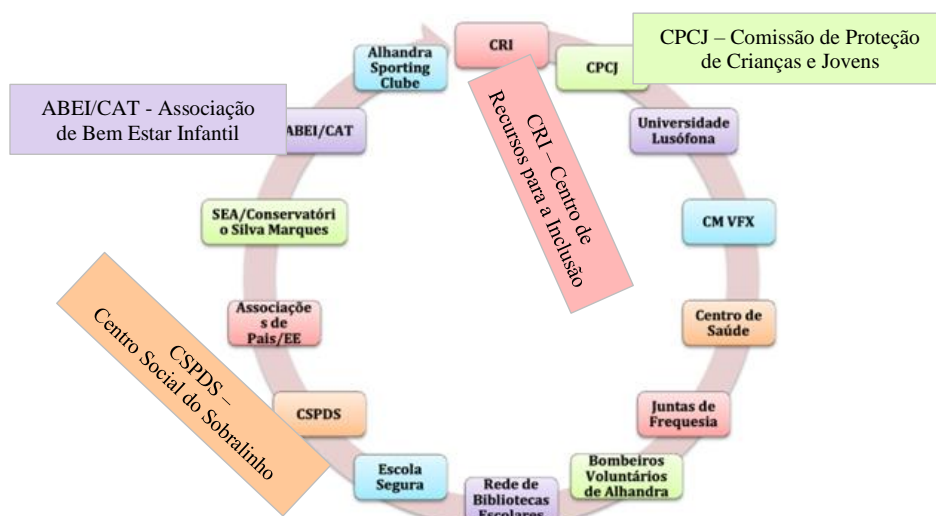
CPCJ – Comissão de Proteção de Crianças e Jovens

ABEI/CAT - Associação de Bem Estar Infantil

CRI – Centro de Recursos para a Inclusão

CSPDS – Centro Social do Sobralinho

CRI

CPCJ

Universidade Lusófona

CM VFX

Centro de Saúde

Juntas de Frequesia

Bombeiros Voluntários de Alhandra

Rede de Bibliotecas Escolares

Escola Segura

CSPDS

Associações de Pais/EE

SEA/Conservatório Silva Marques

ABEI/CAT

Alhandra Sporting Clube